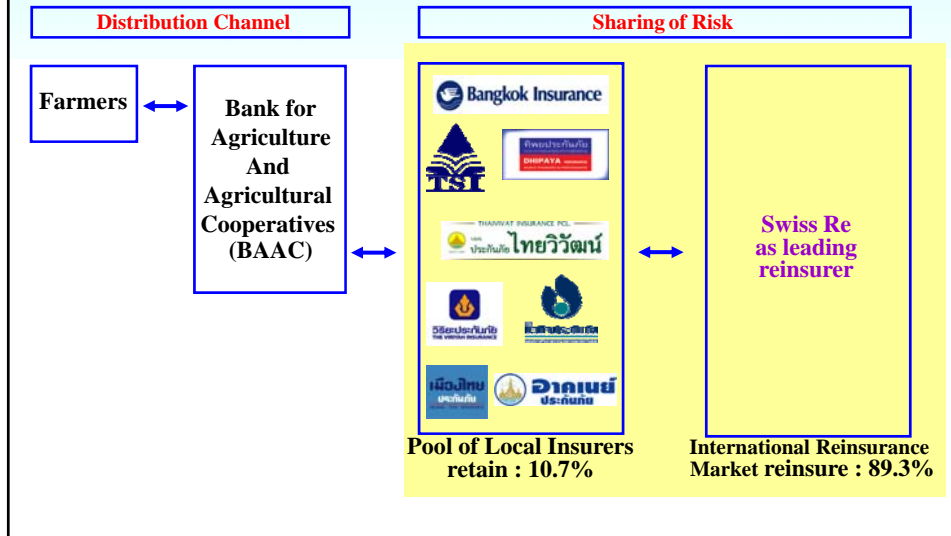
Distribution Channel

Sharing of Risk

Farmers

Bank for Agriculture And Agricultural Cooperatives (BAAC)

Bangkok Insurance

TSI

ทิพยประกันภัย DHIPAYA INSURANCE

THAIVIVAT INSURANCE PCL.

ประกันภัย ไทยวิวัฒน์

วิริยะประกันภัย THE VIRIYAH INSURANCE

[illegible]

เมืองไทย ประกันภัย

อาคเนย์ ประกันภัย

Swiss Re as leading reinsurer

Pool of Local Insurers retain : 10.7%

International Reinsurance Market reinsure : 89.3%